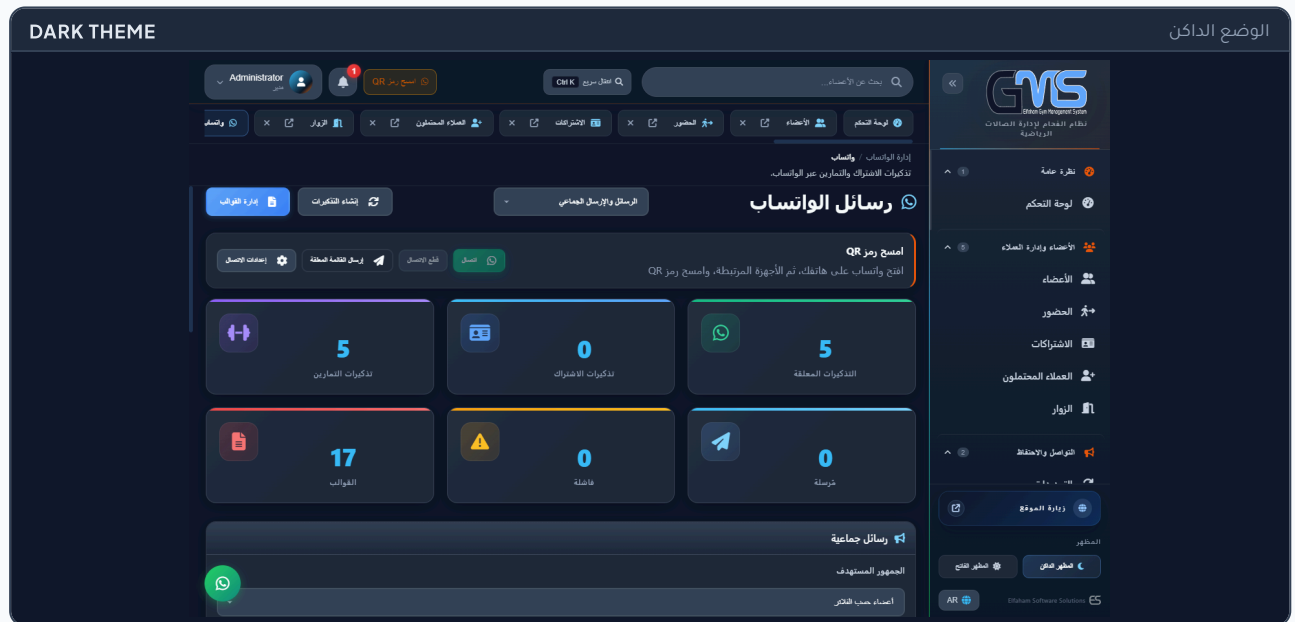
DARK THEME

الوضع الداكن

GMS
Elfaham Gym Management System
نظام الفحام لإدارة الصالات الرياضية

نظرة عامة 1
لوحة التحكم
الأعضاء وإدارة العملاء 5
الأعضاء
الحضور
الاشتراكات
العملاء المحتملون
الزوار
التواصل والاحتفاظ 2

زيارة الموقع
المظهر
المظهر الداكن
المظهر الفاتح
AR
Elfaham Software Solutions

بحث عن الأعضاء...
انتقال سريع Ctrl K
امسح رمز QR
1
Administrator
مدير

لوحة التحكم
الأعضاء
الحضور
الاشتراكات
العملاء المحتملون
الزوار
واتساب

إدارة الواتساب / واتساب
تذكيرات الاشتراك والتمارين عبر الواتساب.

رسائل الواتساب
الرسائل والإرسال الجماعي
إنشاء التذكيرات
إدارة القوالب

امسح رمز QR
افتح واتساب على هاتفك، ثم الأجهزة المرتبطة، وامسح رمز QR
اتصال
قطع الاتصال
إرسال القائمة المعلقة
إعدادات الاتصال

5
التذكيرات المعلقة
0
تذكيرات الاشتراك
5
تذكيرات التمارين
0
مُرسلة
0
فاشلة
17
القوالب

رسائل جماعية
الجمهور المستهدف
أعضاء حسب الحالة